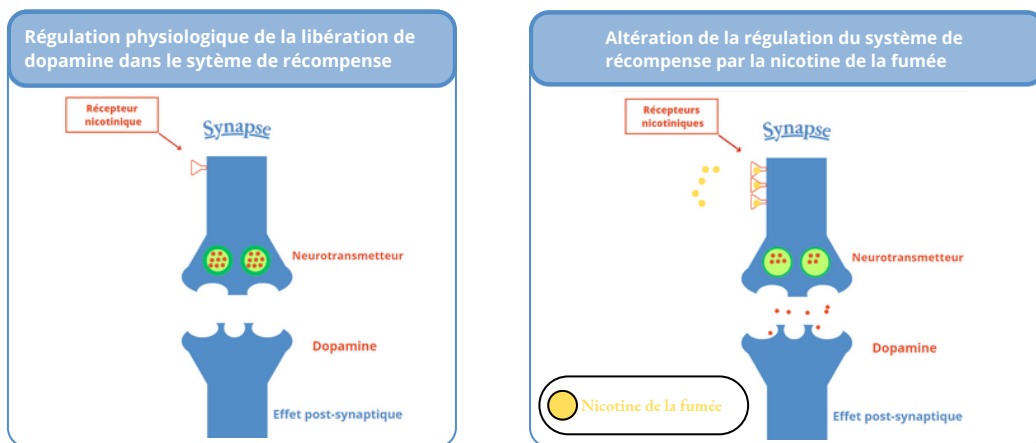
Régulation physiologique de la libération de dopamine dans le sytème de récompense

Récepteur nicotinique

Synapse

Neurotransmetteur

Dopamine

Effet post-synaptique

Altération de la régulation du système de récompense par la nicotine de la fumée

Récepteurs nicotiniques

Synapse

Neurotransmetteur

Dopamine

Nicotine de la fumée

Effet post-synaptique